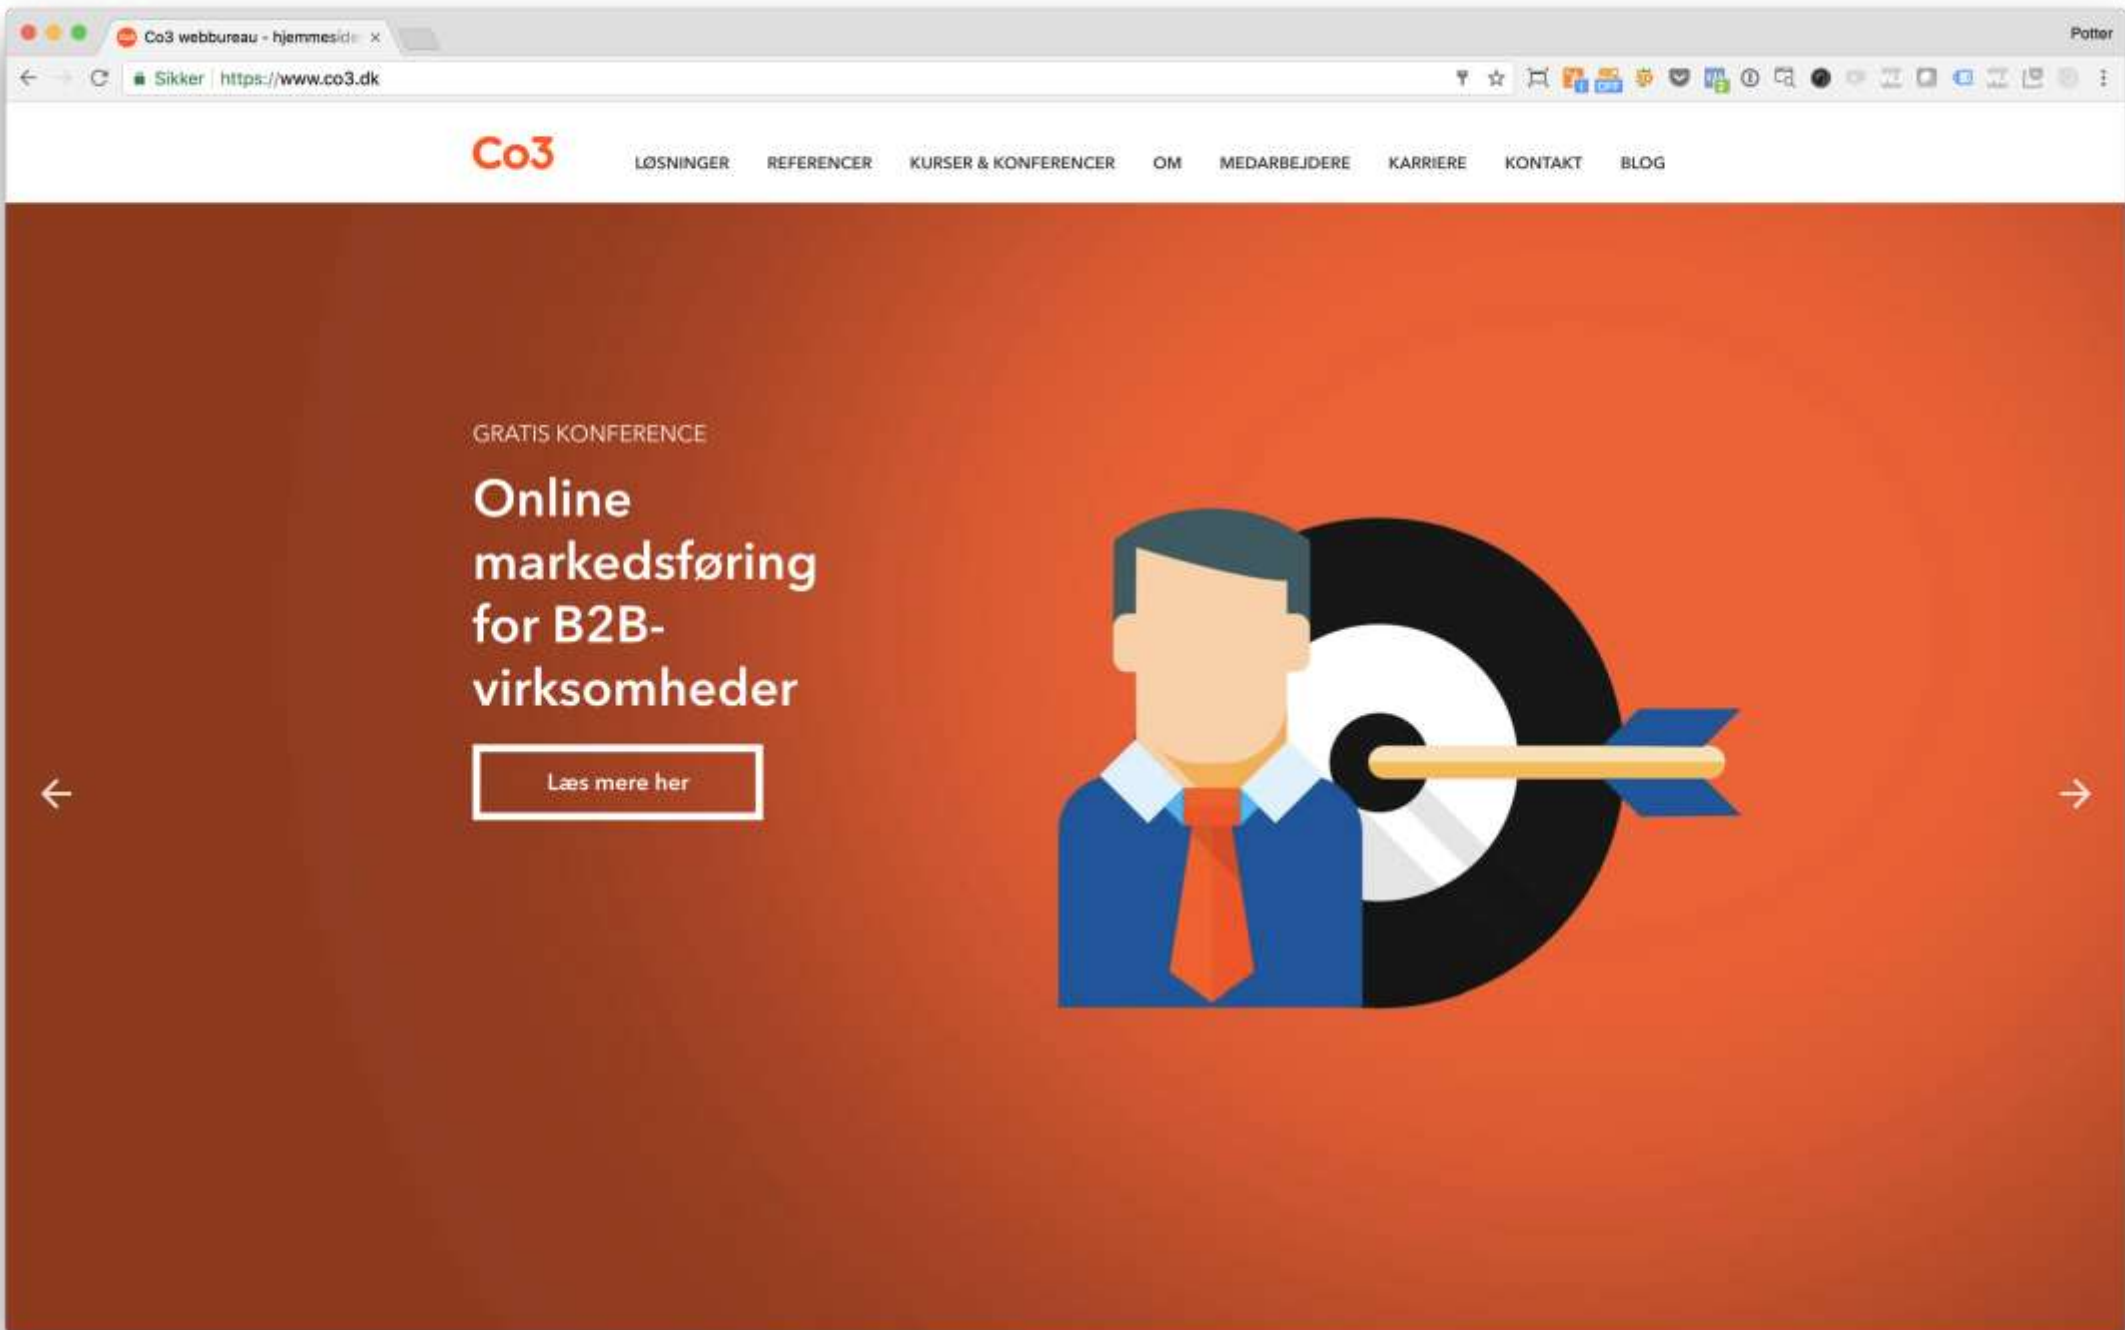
Co3 webbureau - hjemmeside

Potter

Sikker https://www.co3.dk

Co3

LØSNINGER REFERENCER KURSER & KONFERENCER OM MEDARBEJDERE KARRIERE KONTAKT BLOG

GRATIS KONFERENCE

Online markedsføring for B2B-virksomheder

Læs mere her